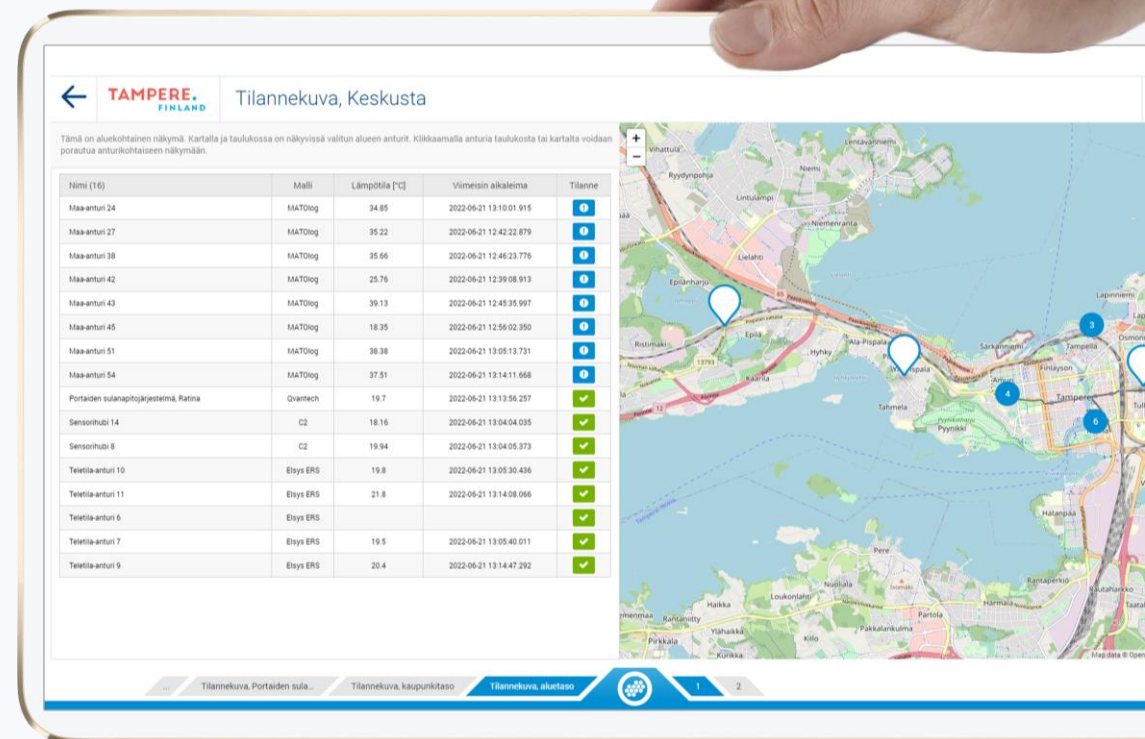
TAMPERE. FINLAND

Tilannekuva, Keskusta

Tämä on aluekohtainen näkymä. Kartalla ja taulukossa on näkyvissä valitun alueen anturit. Klikkaamalla anturia taulukosta tai kartalta voidaan porautua anturikohtaiseen näkymään.

| Nimi (16) | Malli | Lämpötila [°C] | Viimeisin aikaleima | Tilanne |
|---|---|---|---|---|
| Maa-anturi 24 | MATOlog | 34.85 | 2022-06-21 13:10:01.915 | |
| Maa-anturi 27 | MATOlog | 35.22 | 2022-06-21 12:42:22.879 | |
| Maa-anturi 38 | MATOlog | 35.66 | 2022-06-21 12:46:23.776 | |
| Maa-anturi 42 | MATOlog | 25.76 | 2022-06-21 12:39:08.913 | |
| Maa-anturi 43 | MATOlog | 39.13 | 2022-06-21 12:45:35.997 | |
| Maa-anturi 45 | MATOlog | 18.35 | 2022-06-21 12:56:02.350 | |
| Maa-anturi 51 | MATOlog | 38.38 | 2022-06-21 13:05:13.731 | |
| Maa-anturi 54 | MATOlog | 37.51 | 2022-06-21 13:14:11.668 | |
| Portaiden sulanapitojärjestelmä, Ratina | Qvantech | 19.7 | 2022-06-21 13:13:56.257 | |
| Sensorihubi 14 | C2 | 18.16 | 2022-06-21 13:04:04.035 | |
| Sensorihubi 8 | C2 | 19.94 | 2022-06-21 13:04:05.373 | |
| Teletila-anturi 10 | Elsys ERS | 19.8 | 2022-06-21 13:05:30.436 | |
| Teletila-anturi 11 | Elsys ERS | 21.8 | 2022-06-21 13:14:08.066 | |
| Teletila-anturi 6 | Elsys ERS | | | |
| Teletila-anturi 7 | Elsys ERS | 19.5 | 2022-06-21 13:05:40.011 | |
| Teletila-anturi 9 | Elsys ERS | 20.4 | 2022-06-21 13:14:47.292 | |

+
−
Vihattula Ryydynpohja Lentävänniemi Niemi Lintulampi Niemenranta Lielahti Epilänharju Lapinniemi Ristimäki Epilä Hyhky Ala-Pispala Pispala Sarkänniemi Tampella Amuri Finlayson Tampere Tahmela Pyynikki Kaarila 3 4 6 Halanpää Pere Nuolialа Rantaperkiö Loukonlahti Haikka Rantaniitty Ylähaikka Pirkkala Kurikka Kiilo Partola Pakkalankulma Härmälä Taatala Map data © Open

... Tilannekuva, Portaiden sula... Tilannekuva, kaupunkitaso Tilannekuva, aluetaso 1 2